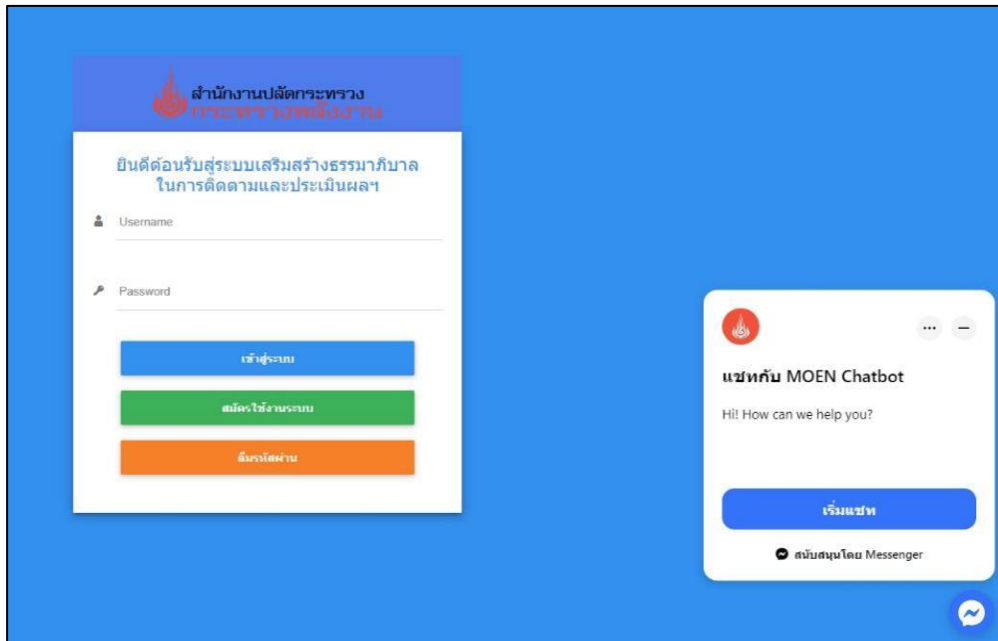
สำนักงานปลัดกระทรวง
กระทรวงพลังงาน

ยินดีต้อนรับสู่ระบบเสริมสร้างธรรมาภิบาลในการติดตามและประเมินผลฯ

Username

Password

เข้าสู่ระบบ

สมัครใช้งานระบบ

ลืมรหัสผ่าน

แชทกับ MOEN Chatbot

Hi! How can we help you?

เริ่มแชท

สนับสนุนโดย Messenger